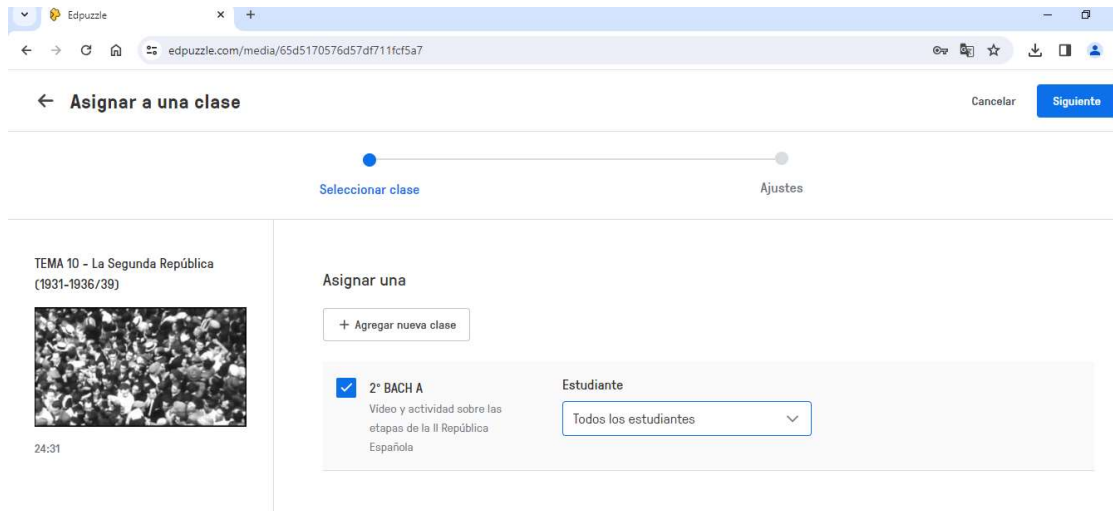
Edpuzzle

edpuzzle.com/media/65d5170576d57df711fcf5a7

← Asignar a una clase

Cancelar

Siguiente

Seleccionar clase

Ajustes

TEMA 10 - La Segunda República (1931-1936/39)

24:31

Asignar una

+ Agregar nueva clase

2° BACH A

Video y actividad sobre las etapas de la II República Española

Estudiante

Todos los estudiantes